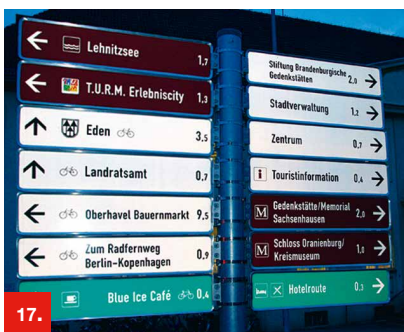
← Lehnitzsee 1,7

← T.U.R.M. Erlebniscity 1,3

↑ Eden 3,5

↑ Landratsamt 0,7

← Oberhavel Bauernmarkt 9,5

← Zum Radfernweg Berlin-Kopenhagen 0,9

17.

Blue Ice Café 0,4

Stiftung Brandenburgische Gedenkstätten 2,0 →

Stadtverwaltung 1,2 →

Zentrum 0,7 →

i Touristinformation 0,4 →

M Gedenkstätte/Memorial Sachsenhausen 2,6 →

M Schloss Oranienburg/ Kreismuseum 1,0 →

Hotelroute 0,3 →